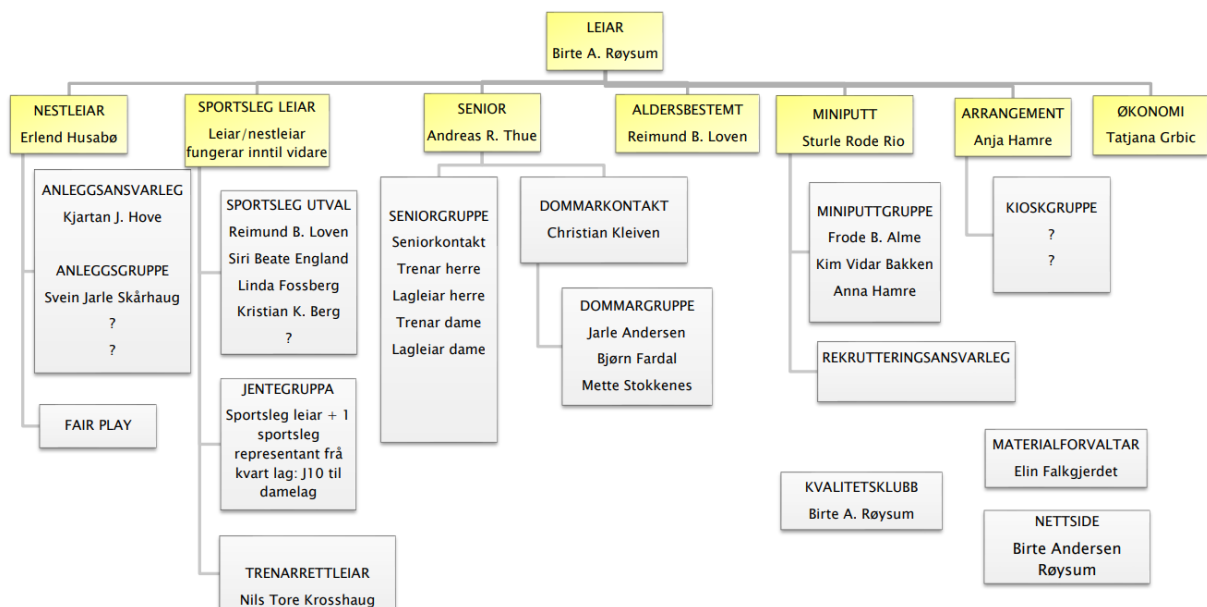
LEIAR
Birte A. Røysum

NESTLEIAR
Erlend Husabø

SPORTSLEG LEIAR
Leiar/nestleiar fungerar inntil vidare

SENIOR
Andreas R. Thue

ALDERSBESTEMT
Reimund B. Loven

MINIPUTT
Sturle Rode Rio

ARRANGEMENT
Anja Hamre

ØKONOMI
Tatjana Grbic

ANLEGGSANSVARLEG
Kjartan J. Hove

ANLEGGSGRUPPE
Svein Jarle Skårhaug
?
?

FAIR PLAY

SPORTSLEG UTVAL
Reimund B. Loven
Siri Beate England
Linda Fossberg
Kristian K. Berg
?

JENTEGRUPPA
Sportsleg leiar + 1 sportsleg representant frå kvart lag: J10 til damelag

TRENARRETTLEIAR
Nils Tore Krosshaug

SENIORGRUPPE
Seniorkontakt
Trenar herre
Lagleiar herre
Trenar dame
Lagleiar dame

DOMMARKONTAKT
Christian Kleiven

DOMMARGRUPPE
Jarle Andersen
Bjørn Fardal
Mette Stokkenes

MINIPUTTGRUPPE
Frode B. Alme
Kim Vidar Bakken
Anna Hamre

REKRUTTERINGSANSVARLEG

KIOSKGRUPPE
?
?

MATERIALFORVALTAR
Elin Falkgjerdet

KVALITETSKLUBB
Birte A. Røysum

NETTSIDE
Birte Andersen Røysum